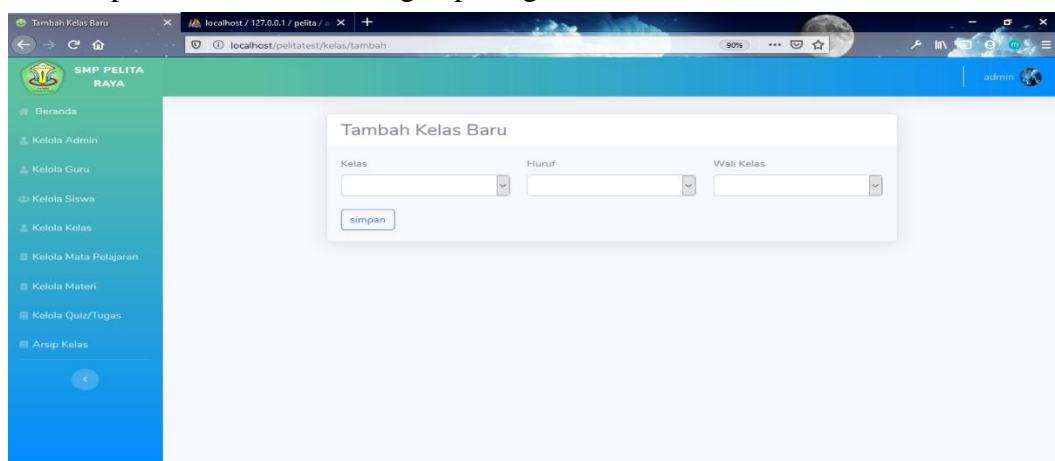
Tambah Kelas Baru
localhost / 127.0.0.1 / pelita / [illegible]
localhost/pelitatest/kelas/tambah
90%

SMP PELITA RAYA

admin

Beranda
Kelola Admin
Kelola Guru
Kelola Siswa
Kelola Kelas
Kelola Mata Pelajaran
Kelola Materi
Kelola Quiz/Tugas
Arsip Kelas

Tambah Kelas Baru

Kelas
Huruf
Wali Kelas

simpan